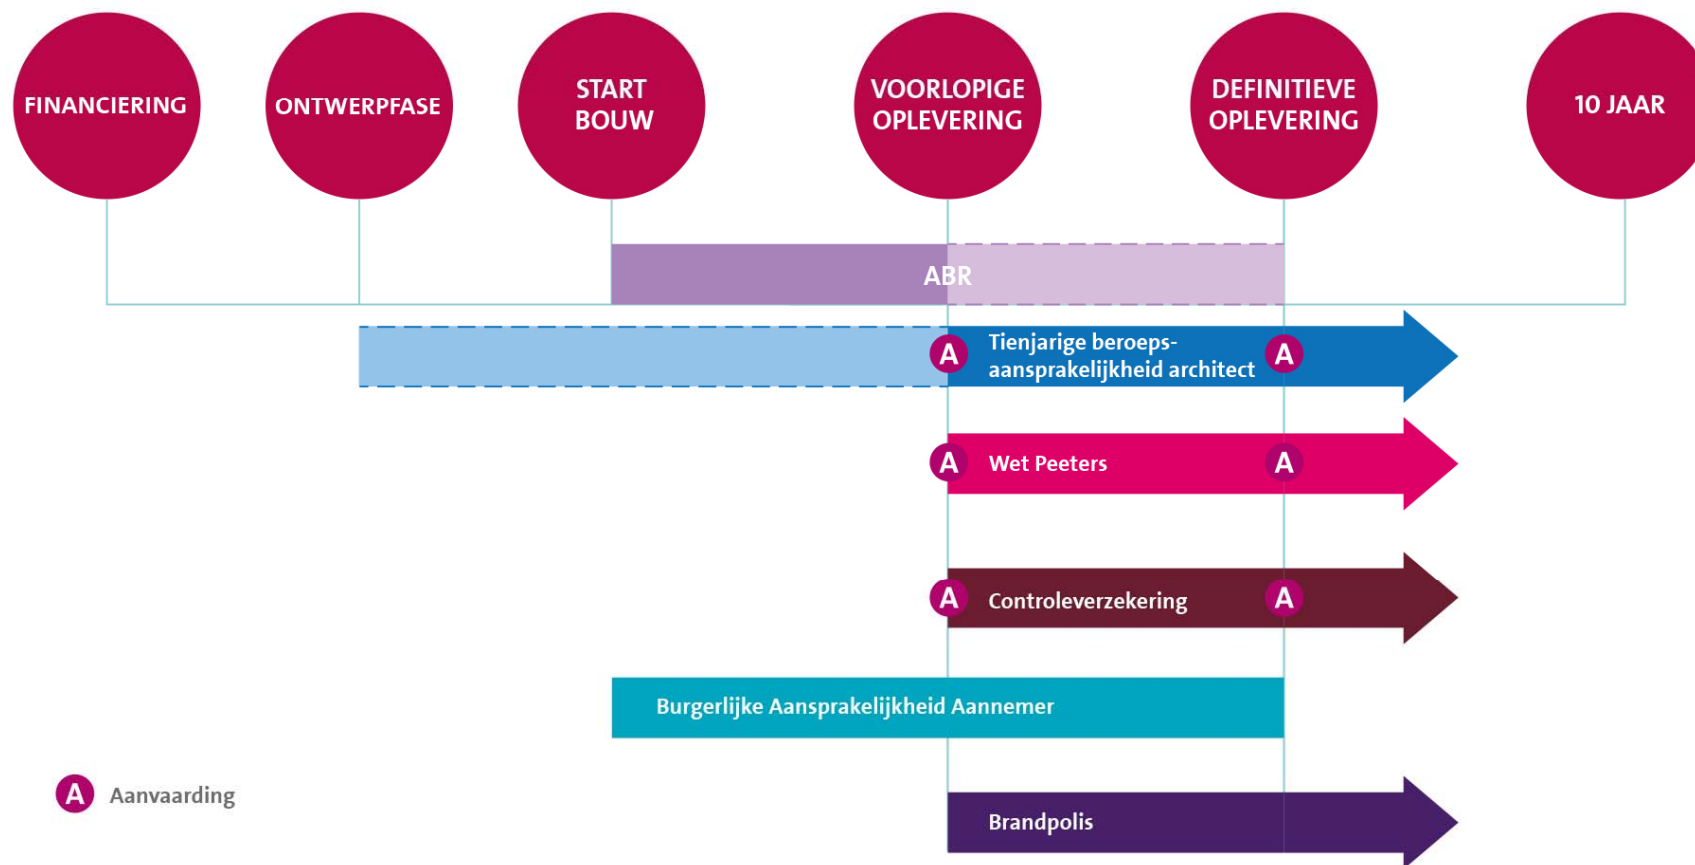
FINANCIERING

ONTWERPFASE

START BOUW

VOORLOPIGE OPLEVERING

DEFINITIEVE OPLEVERING

10 JAAR

ABR

A Tienjarige beroepsaansprakelijkheid architect A

A Wet Peeters A

A Controleverzekering A

Burgerlijke Aansprakelijkheid Aannemer

A Aanvaarding

Brandpolis